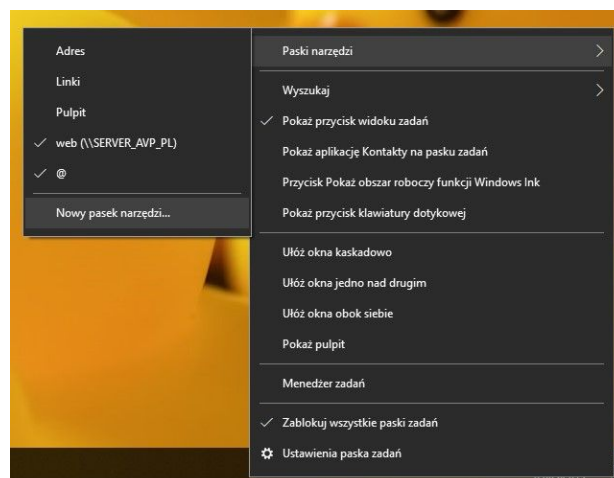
Adres

Linki

Pulpit

✓ web (\\SERVER_AVP_PL)

✓ @

Nowy pasek narzędzi...

Paski narzędzi >

Wyszukaj >

✓ Pokaż przycisk widoku zadań

Pokaż aplikację Kontakty na pasku zadań

Przycisk Pokaż obszar roboczy funkcji Windows Ink

Pokaż przycisk klawiatury dotykowej

Ułóż okna kaskadowo

Ułóż okna jedno nad drugim

Ułóż okna obok siebie

Pokaż pulpit

Menedżer zadań

✓ Zablokuj wszystkie paski zadań

Ustawienia paska zadań